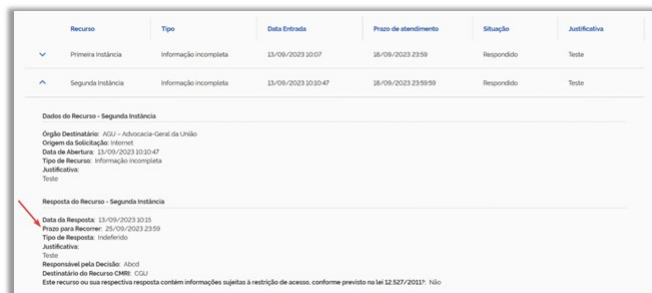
| | Recurso | Tipo | Data Entrada | Prazo de atendimento | Situação | Justificativa |
|---|---|---|---|---|---|---|
| ∨ | Primeira Instância | Informação incompleta | 13/09/2023 10:07 | 18/09/2023 23:59 | Respondido | Teste |
| ∧ | Segunda Instância | Informação incompleta | 13/09/2023 10:10:47 | 18/09/2023 23:59:59 | Respondido | Teste |

Dados do Recurso - Segunda Instância

Órgão Destinatário: AGU – Advocacia-Geral da União
Origem da Solicitação: Internet
Data de Abertura: 13/09/2023 10:10:47
Tipo de Recurso: Informação incompleta
Justificativa:
Teste

Resposta do Recurso - Segunda Instância

Data da Resposta: 13/09/2023 10:15
Prazo para Recorrer: 25/09/2023 23:59
Tipo de Resposta: Indeferido
Justificativa:
Teste
Responsável pela Decisão: Abcd
Destinatário do Recurso CMRI: CGU
Este recurso ou sua respectiva resposta contêm informações sujeitas à restrição de acesso, conforme previsto na lei 12.527/2011?: Não